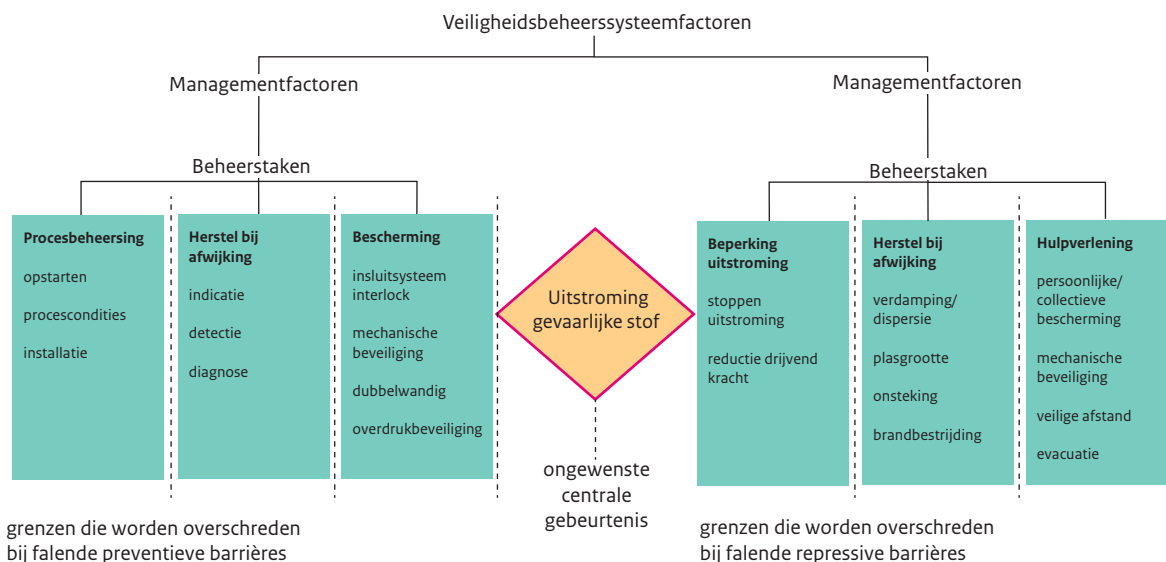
Veiligheidsbeheerssysteemfactoren

Managementfactoren

Beheerstaken

**Procesbeheersing**
opstarten
procescondities
installatie

**Herstel bij afwijking**
indicatie
detectie
diagnose

**Bescherming**
insluitsysteem interlock
mechanische beveiliging
dubbelwandig
overdrukbeveiliging

grenzen die worden overschreden bij falende preventieve barrières

Uitstroming gevaarlijke stof

ongewenste centrale gebeurtenis

Managementfactoren

Beheerstaken

**Beperking uitstroming**
stoppen uitstroming
reductie drijvend kracht

**Herstel bij afwijking**
verdamping/ dispersie
plasgrootte
onsteking
brandbestrijding

**Hulpverlening**
persoonlijke/ collectieve bescherming
mechanische beveiliging
veilige afstand
evacuatie

grenzen die worden overschreden bij falende repressive barrières